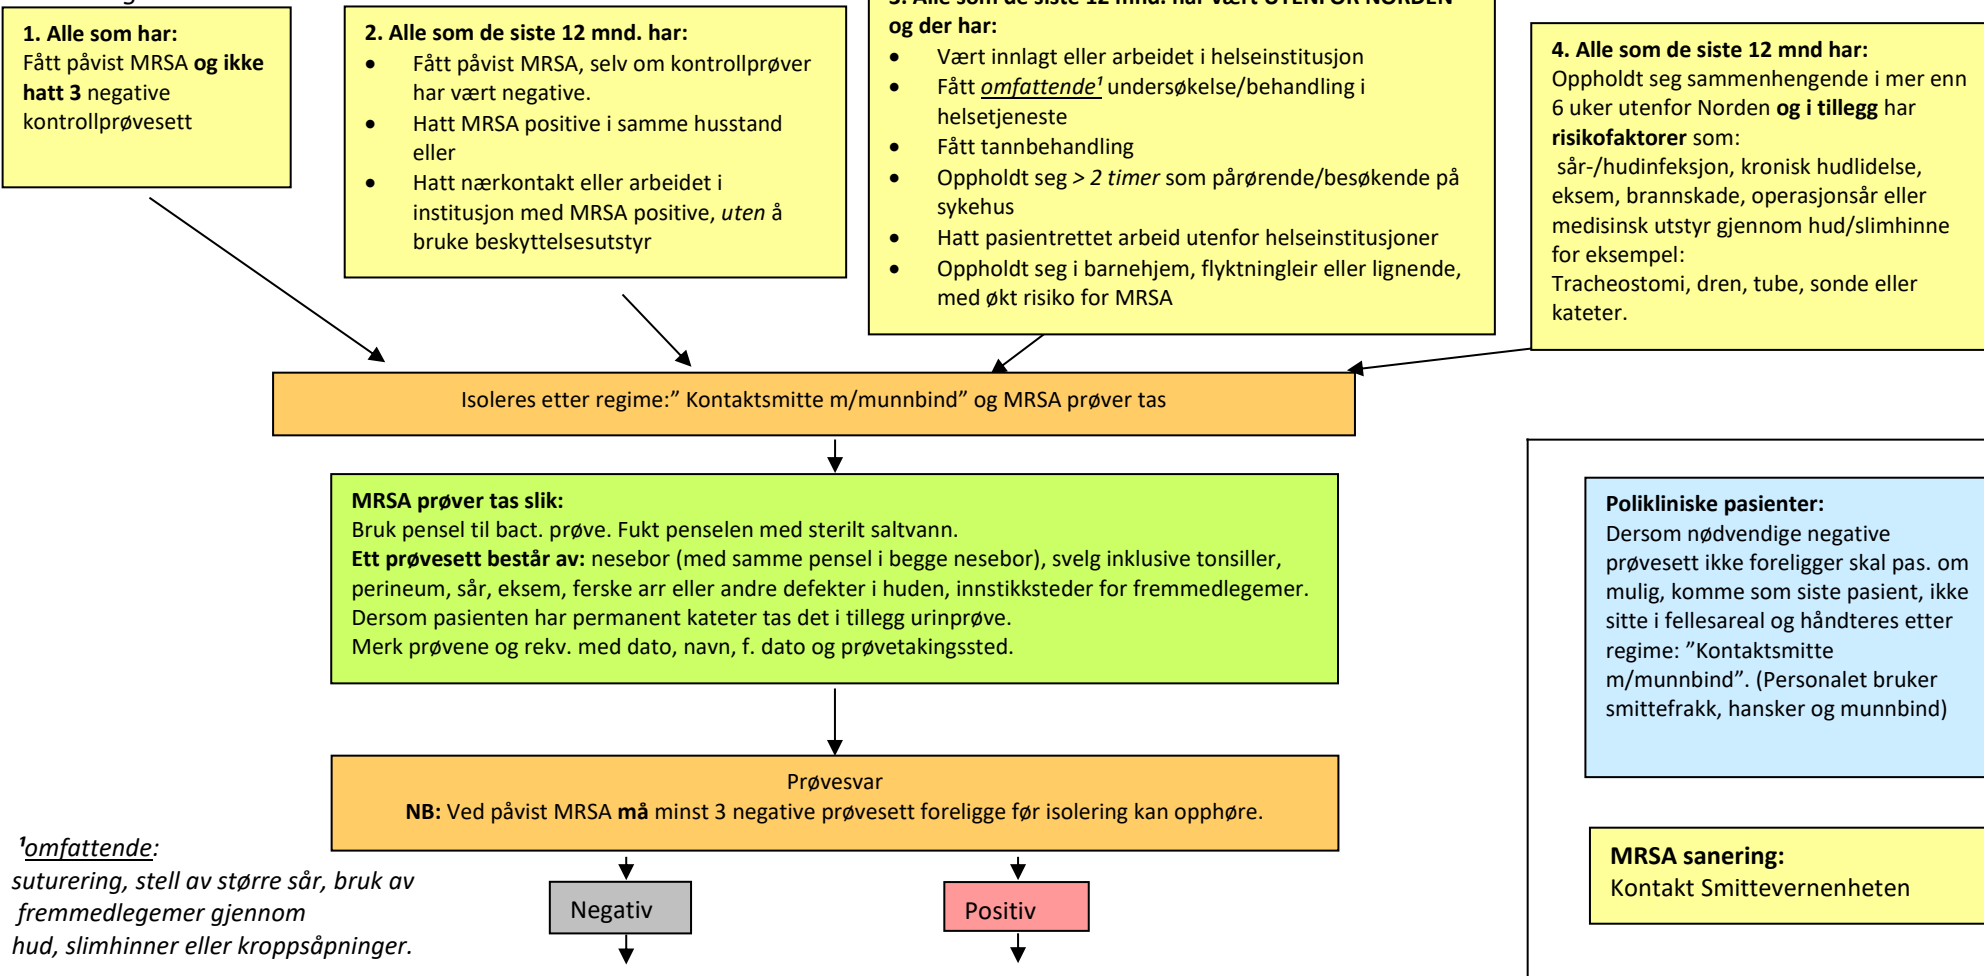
**1. Alle som har:**
Fått påvist MRSA **og ikke hatt 3** negative kontrollprøvesett

**2. Alle som de siste 12 mnd. har:**
- Fått påvist MRSA, selv om kontrollprøver har vært negative.
- Hatt MRSA positive i samme husstand eller
- Hatt nærkontakt eller arbeidet i institusjon med MRSA positive, *uten* å bruke beskyttelsesutstyr

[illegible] **og der har:**
- Vært innlagt eller arbeidet i helseinstitusjon
- Fått *omfattende¹* undersøkelse/behandling i helsetjeneste
- Fått tannbehandling
- Oppholdt seg *> 2 timer* som pårørende/besøkende på sykehus
- Hatt pasientrettet arbeid utenfor helseinstitusjoner
- Oppholdt seg i barnehjem, flyktningleir eller lignende, med økt risiko for MRSA

**4. Alle som de siste 12 mnd har:**
Oppholdt seg sammenhengende i mer enn 6 uker utenfor Norden **og i tillegg** har **risikofaktorer** som:
sår-/hudinfeksjon, kronisk hudlidelse, eksem, brannskade, operasjonsår eller medisinsk utstyr gjennom hud/slimhinne for eksempel:
Tracheostomi, dren, tube, sonde eller kateter.

Isoleres etter regime:" Kontaktsmitte m/munnbind" og MRSA prøver tas

**MRSA prøver tas slik:**
Bruk pensel til bact. prøve. Fukt penselen med sterilt saltvann.
**Ett prøvesett består av:** nesebor (med samme pensel i begge nesebor), svelg inklusive tonsiller, perineum, sår, eksem, ferske arr eller andre defekter i huden, innstikksteder for fremmedlegemer.
Dersom pasienten har permanent kateter tas det i tillegg urinprøve.
Merk prøvene og rekv. med dato, navn, f. dato og prøvetakingssted.

**Polikliniske pasienter:**
Dersom nødvendige negative prøvesett ikke foreligger skal pas. om mulig, komme som siste pasient, ikke sitte i fellesareal og håndteres etter regime: "Kontaktsmitte m/munnbind". (Personalet bruker smittefrakk, hansker og munnbind)

Prøvesvar
**NB:** Ved påvist MRSA **må** minst 3 negative prøvesett foreligge før isolering kan opphøre.

*¹omfattende:*
*suturering, stell av større sår, bruk av fremmedlegemer gjennom hud, slimhinner eller kroppsåpninger.*

Negativ

Positiv

**MRSA sanering:**
Kontakt Smittevernenheten